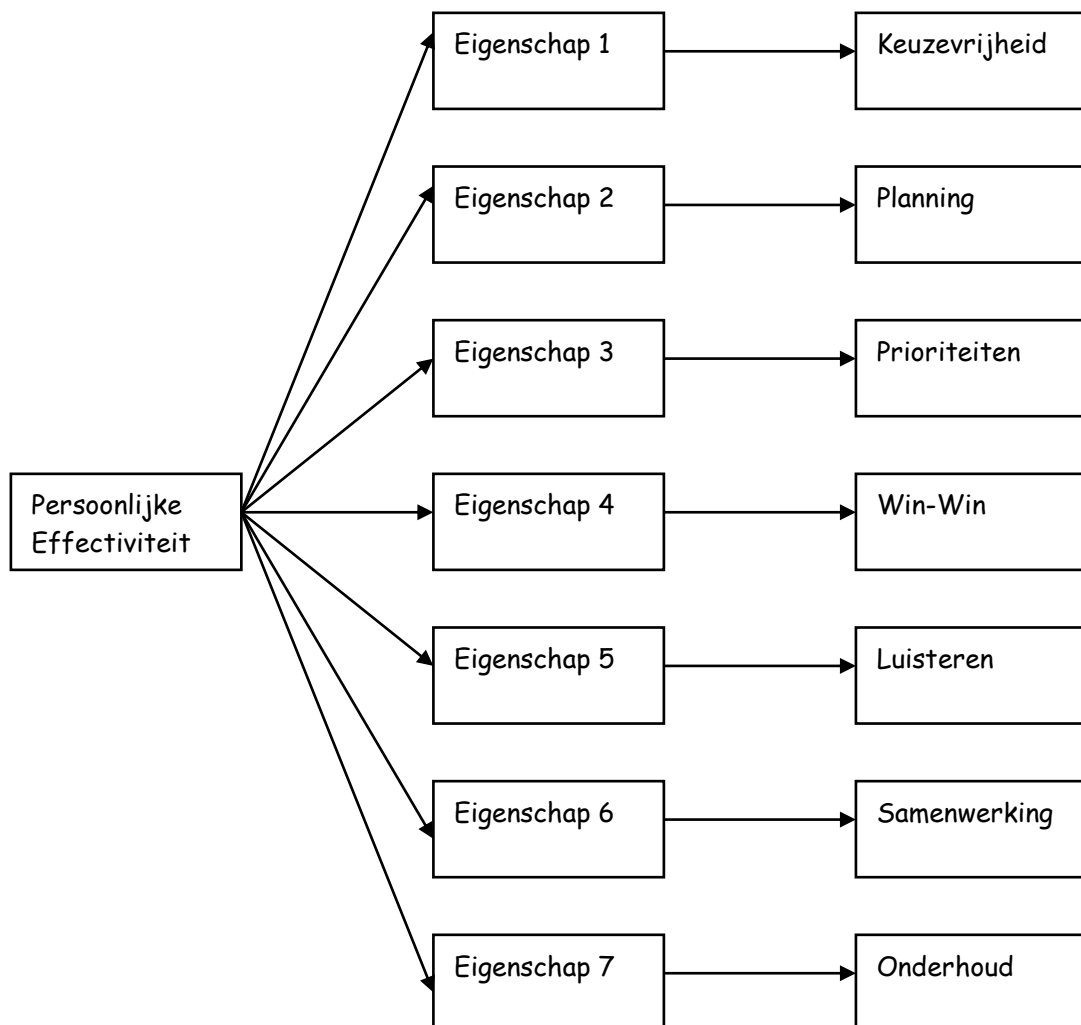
Persoonlijke Effectiviteit

Eigenschap 1

Keuzevrijheid

Eigenschap 2

Planning

Eigenschap 3

Prioriteiten

Eigenschap 4

Win-Win

Eigenschap 5

Luisteren

Eigenschap 6

Samenwerking

Eigenschap 7

Onderhoud